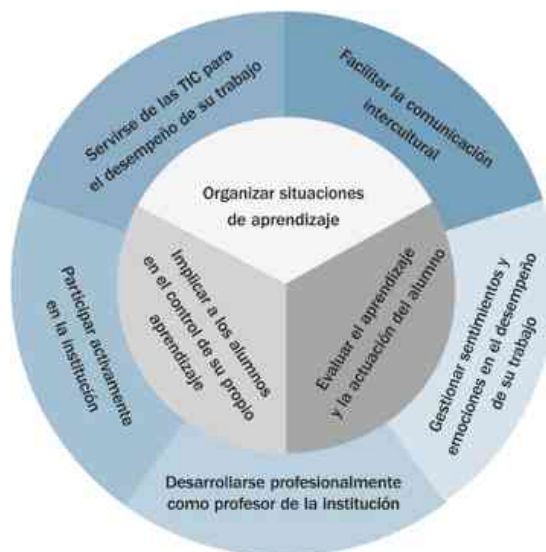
Organizar situaciones de aprendizaje

Implicar a los alumnos en el control de su propio aprendizaje

Evaluar el aprendizaje y la actuación del alumno

Servirse de las TIC para el desempeño de su trabajo

Facilitar la comunicación intercultural

Gestionar sentimientos y emociones en el desempeño de su trabajo

Desarrollarse profesionalmente como profesor de la institución

Participar activamente en la institución